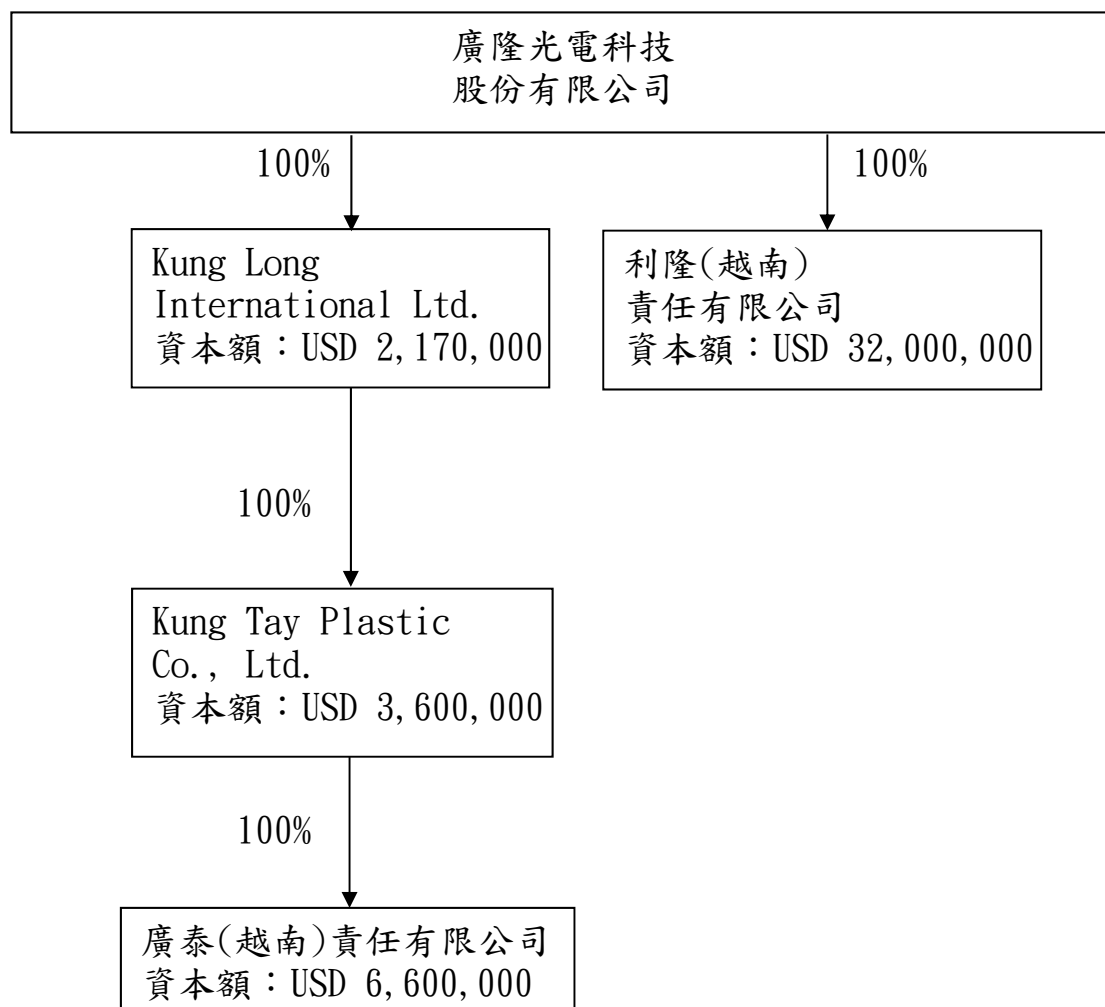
廣隆光電科技
股份有限公司

100%

100%

Kung Long
International Ltd.
資本額：USD 2,170,000

利隆(越南)
責任有限公司
資本額：USD 32,000,000

100%

Kung Tay Plastic
Co., Ltd.
資本額：USD 3,600,000

100%

廣泰(越南)責任有限公司
資本額：USD 6,600,000